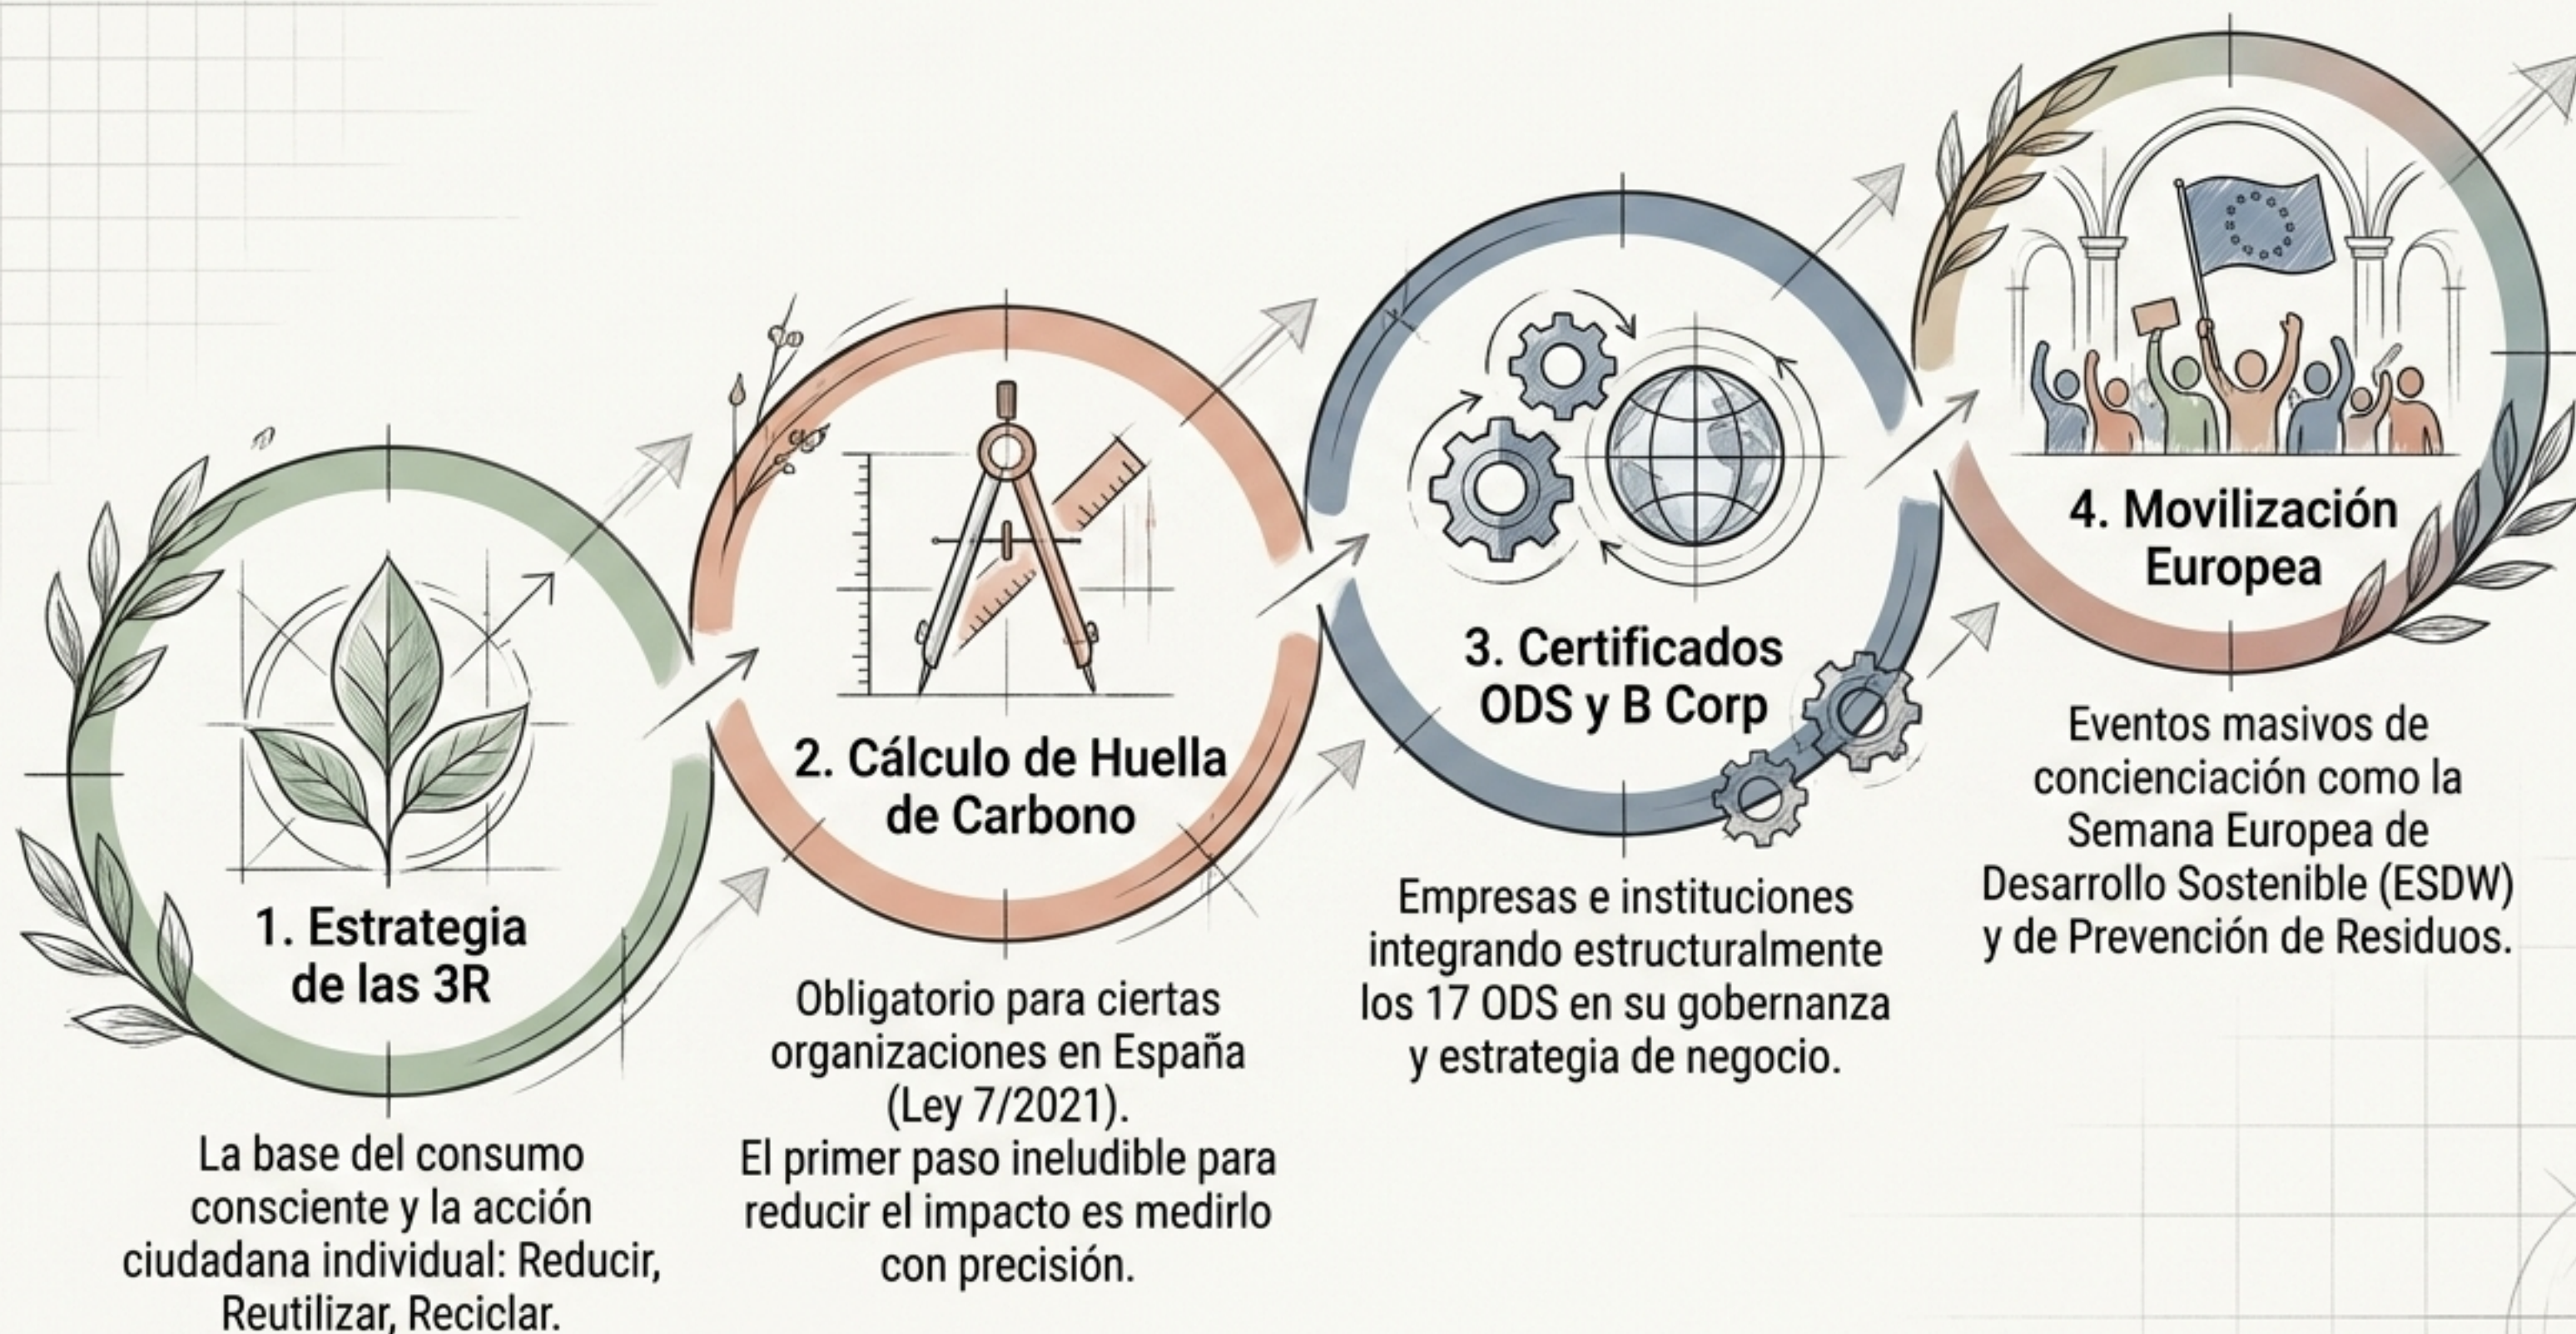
1. Estrategia de las 3R

La base del consumo consciente y la acción ciudadana individual: Reducir, Reutilizar, Reciclar.

2. Cálculo de Huella de Carbono

Obligatorio para ciertas organizaciones en España (Ley 7/2021).
El primer paso ineludible para reducir el impacto es medirlo con precisión.

3. Certificados ODS y B Corp

Empresas e instituciones integrando estructuralmente los 17 ODS en su gobernanza y estrategia de negocio.

4. Movilización Europea

Eventos masivos de concienciación como la Semana Europea de Desarrollo Sostenible (ESDW) y de Prevención de Residuos.